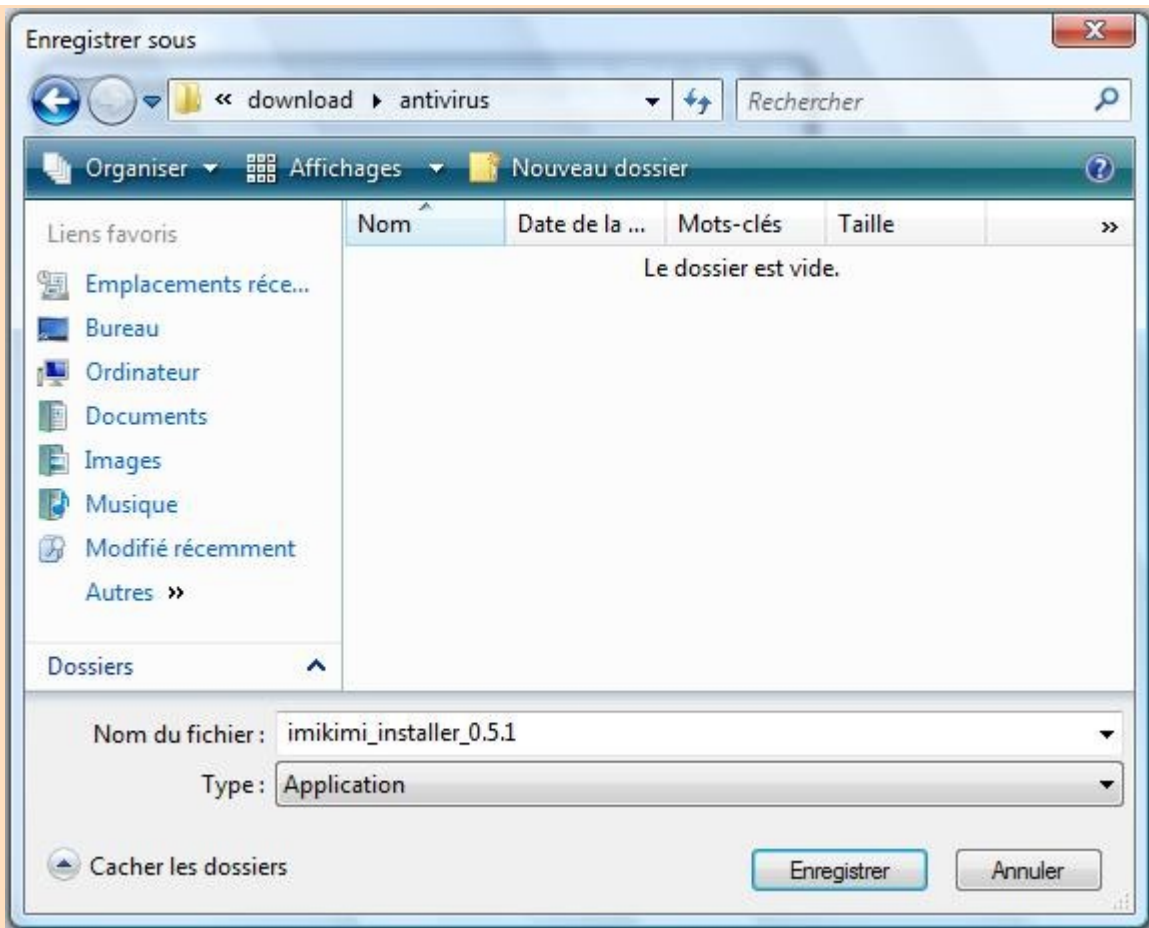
Enregistrer sous

« download ▸ antivirus

Rechercher

Organiser ▾ Affichages ▾ Nouveau dossier

Liens favoris

Emplacements réce...

Bureau

Ordinateur

Documents

Images

Musique

Modifié récemment

Autres »

Dossiers

| Nom | Date de la ... | Mots-clés | Taille | » |
|---|---|---|---|---|

Le dossier est vide.

Nom du fichier : imikimi_installer_0.5.1

Type : Application

Cacher les dossiers

Enregistrer

Annuler